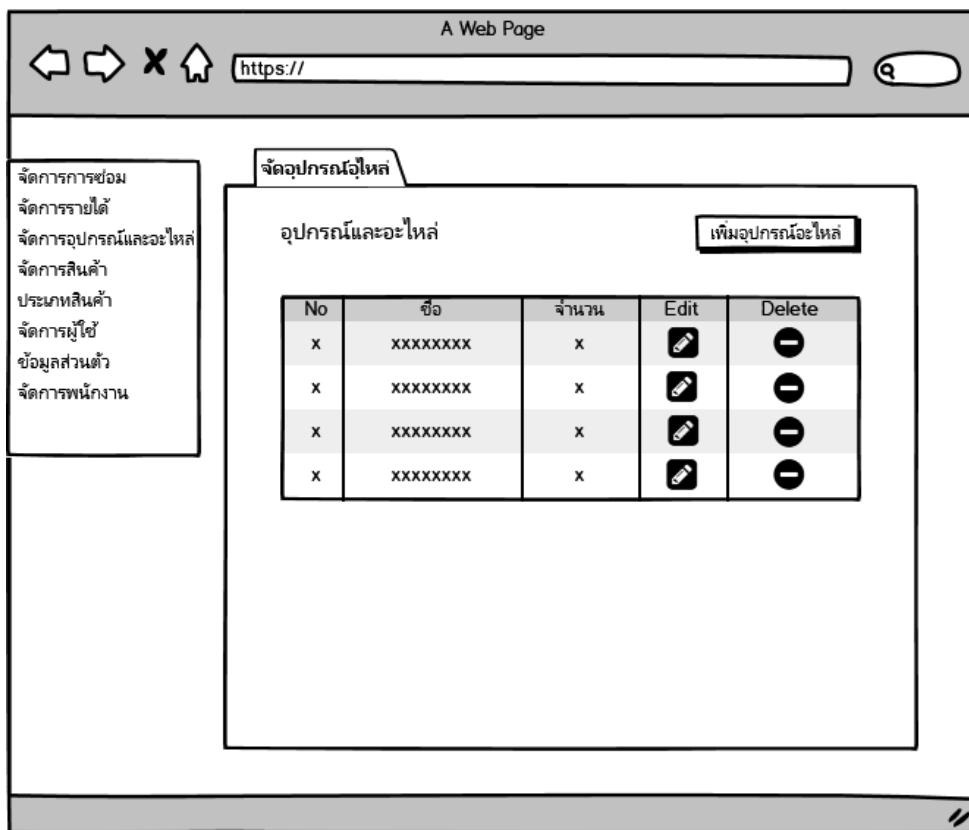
A Web Page

https://

จัดการการซ่อม
จัดการรายได้
จัดการอุปกรณ์และอะไหล่
จัดการสินค้า
ประเภทสินค้า
จัดการผู้ใช้
ข้อมูลส่วนตัว
จัดการพนักงาน

จัดอุปกรณ์อุไหล่

อุปกรณ์และอะไหล่

เพิ่มอุปกรณ์อะไหล่

| No | ชื่อ | จำนวน | Edit | Delete |
|---|---|---|---|---|
| x | xxxxxxxx | x | | |
| x | xxxxxxxx | x | | |
| x | xxxxxxxx | x | | |
| x | xxxxxxxx | x | | |